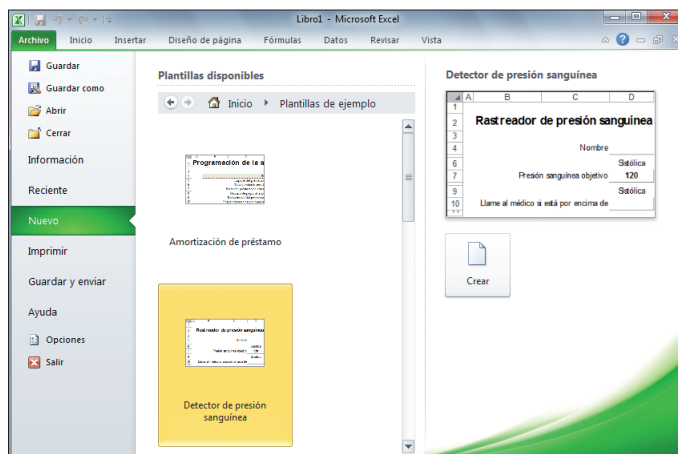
Libro1 - Microsoft Excel

Archivo Inicio Insertar Diseño de página Fórmulas Datos Revisar Vista

Guardar
Guardar como
Abrir
Cerrar
Información
Reciente
Nuevo
Imprimir
Guardar y enviar
Ayuda
Opciones
Salir

Plantillas disponibles

Inicio ▸ Plantillas de ejemplo

Programación de la a

Amortización de préstamo

Rastreador de presión sanguínea

Detector de presión sanguínea

Detector de presión sanguínea

| | A | B | C | D |
|---|---|---|---|---|
| 1 | | | | |
| 2 | | Rastreador de presión sanguínea | | |
| 3 | | | | |
| 4 | | | Nombre | |
| 6 | | | | Sistólica |
| 7 | | | Presión sanguínea objetivo | 120 |
| 9 | | | | Sistólica |
| 10 | | Llame al médico si está por encima de | | |

Crear